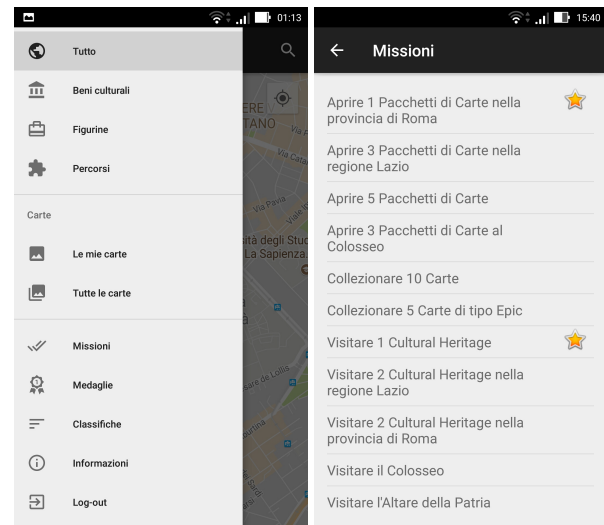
01:13

Tutto

Beni culturali

Figurine

Percorsi

Carte

Le mie carte

Tutte le carte

Missioni

Medaglie

Classifiche

Informazioni

Log-out

ERE
TANO
Via P
Via Cat
Via Pavia
Viale
sità degli Stud
La Sapienza
sare de Lollis

15:40

Missioni

Aprire 1 Pacchetti di Carte nella provincia di Roma

Aprire 3 Pacchetti di Carte nella regione Lazio

Aprire 5 Pacchetti di Carte

Aprire 3 Pacchetti di Carte al Colosseo

Collezionare 10 Carte

Collezionare 5 Carte di tipo Epic

Visitare 1 Cultural Heritage

Visitare 2 Cultural Heritage nella regione Lazio

Visitare 2 Cultural Heritage nella provincia di Roma

Visitare il Colosseo

Visitare l'Altare della Patria